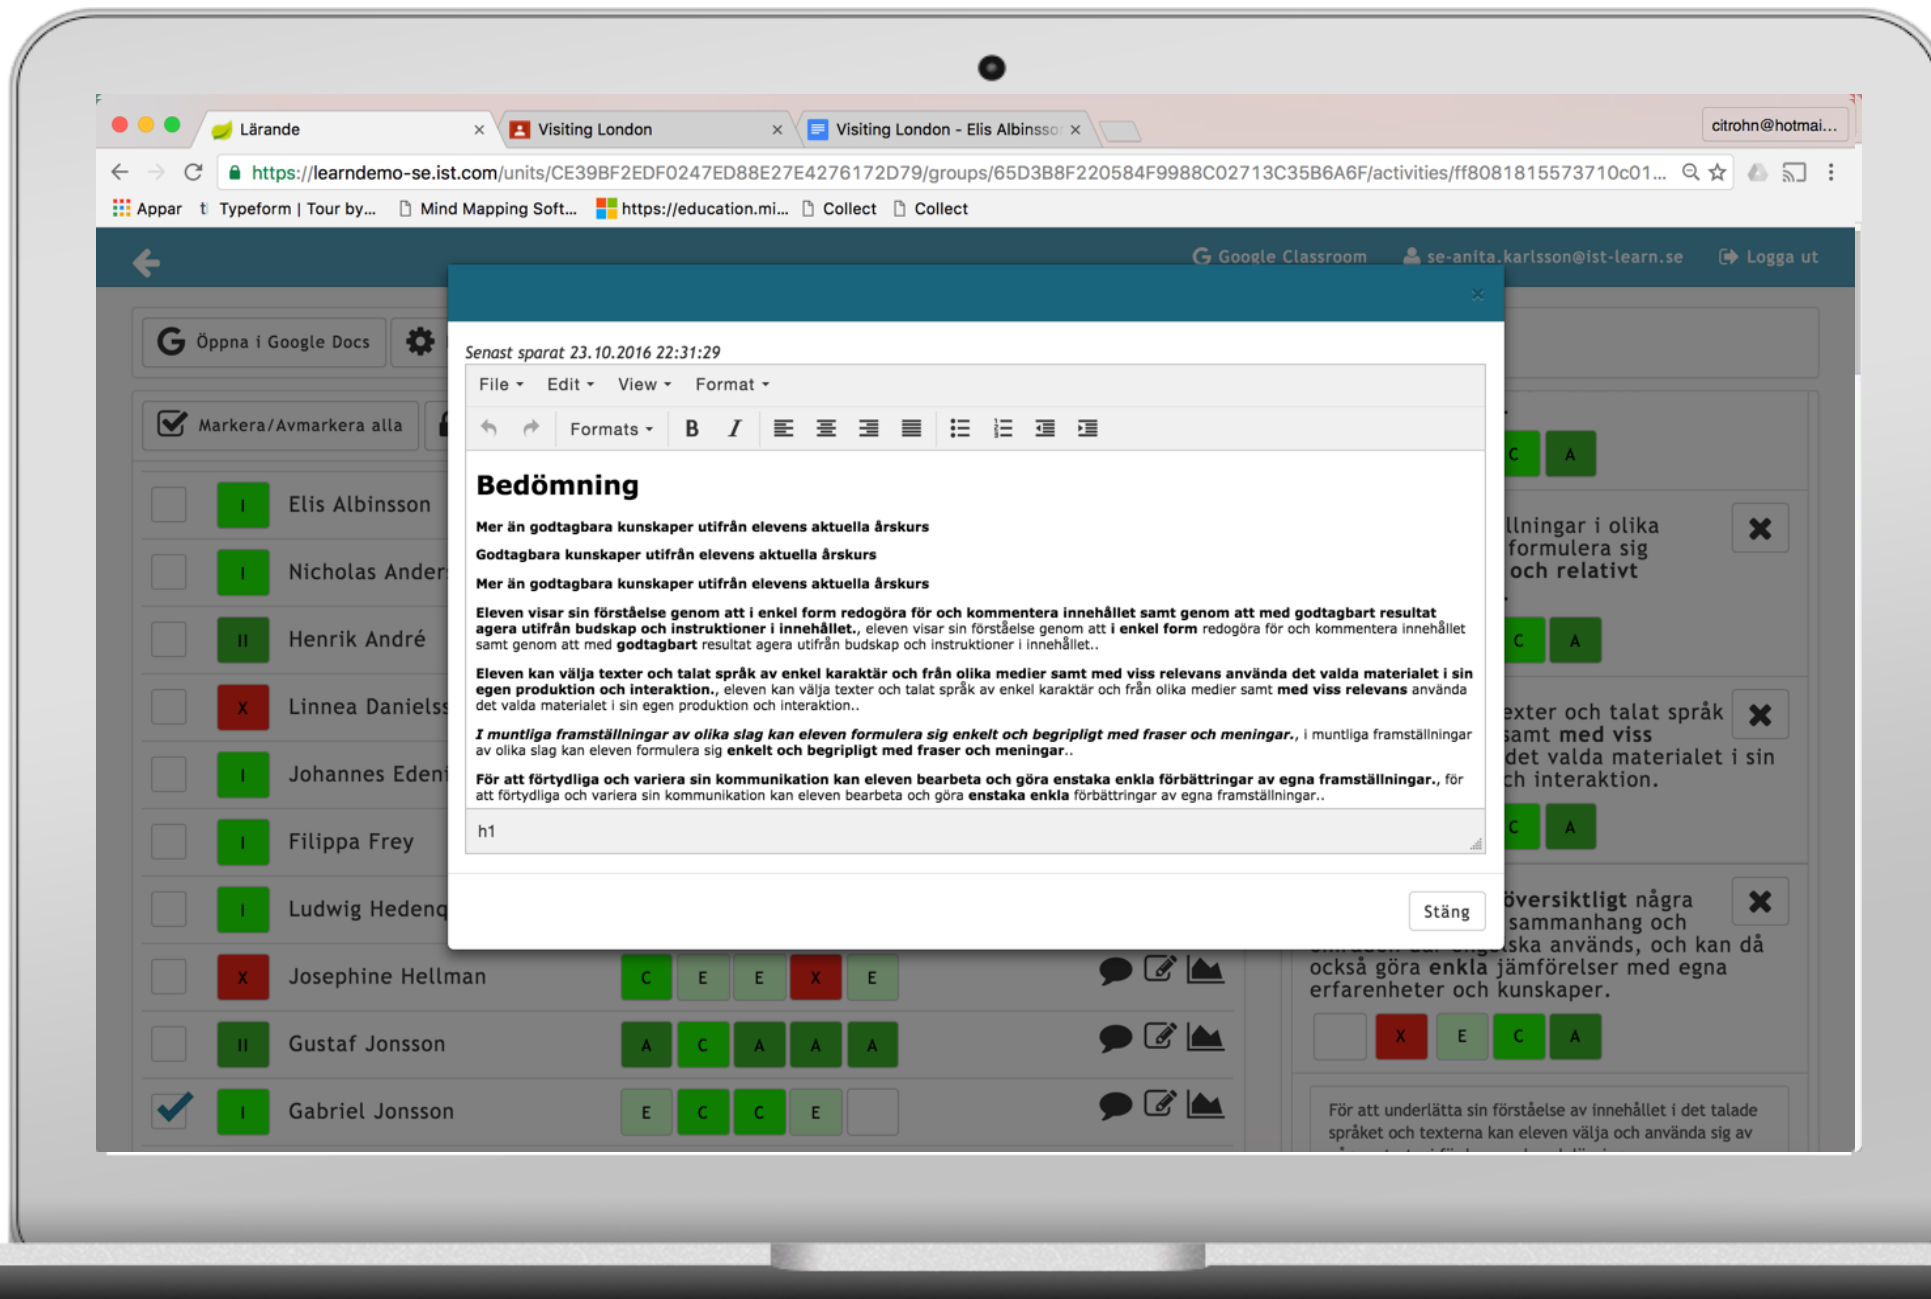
Lärande ×
Visiting London ×
Visiting London - Elis Albinsso ×
citrohn@hotmai...

https://learndemo-se.ist.com/units/CE39BF2EDF0247ED88E27E4276172D79/groups/65D3B8F220584F9988C02713C35B6A6F/activities/ff8081815573710c01...

Appar  Typeform | Tour by...  Mind Mapping Soft...  https://education.mi...  Collect  Collect

Google Classroom  se-anita.karlsson@ist-learn.se  Logga ut

Öppna i Google Docs

Markera/Avmarkera alla

I Elis Albinsson
I Nicholas Ander
II Henrik André
X Linnea Daniels
I Johannes Eden
I Filippa Frey
I Ludwig Hedenq
X Josephine Hellman C E E X E
II Gustaf Jonsson A C A A A
I Gabriel Jonsson E C C E

×

Senast sparat 23.10.2016 22:31:29

File Edit View Format

Formats B I

**Bedömning**

Mer än godtagbara kunskaper utifrån elevens aktuella årskurs

Godtagbara kunskaper utifrån elevens aktuella årskurs

Mer än godtagbara kunskaper utifrån elevens aktuella årskurs

**Eleven visar sin förståelse genom att i enkel form redogöra för och kommentera innehållet samt genom att med godtagbart resultat agera utifrån budskap och instruktioner i innehållet.**, eleven visar sin förståelse genom att **i enkel form** redogöra för och kommentera innehållet samt genom att med **godtagbart** resultat agera utifrån budskap och instruktioner i innehållet..

**Eleven kan välja texter och talat språk av enkel karaktär och från olika medier samt med viss relevans använda det valda materialet i sin egen produktion och interaktion.**, eleven kan välja texter och talat språk av enkel karaktär och från olika medier samt **med viss relevans** använda det valda materialet i sin egen produktion och interaktion..

***I muntliga framställningar av olika slag kan eleven formulera sig enkelt och begripligt med fraser och meningar.***, i muntliga framställningar av olika slag kan eleven formulera sig **enkelt och begripligt med fraser och meningar**..

**För att förtydliga och variera sin kommunikation kan eleven bearbeta och göra enstaka enkla förbättringar av egna framställningar.**, för att förtydliga och variera sin kommunikation kan eleven bearbeta och göra **enstaka enkla** förbättringar av egna framställningar..

h1

Stäng

C A
llningar i olika formulera sig och relativt
C A
exter och talat språk samt med viss det valda materialet i sin ch interaktion.
C A
översiktligt några sammanhang och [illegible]ska används, och kan då också göra enkla jämförelser med egna erfarenheter och kunskaper.
X E C A

För att underlätta sin förståelse av innehållet i det talade språket och texterna kan eleven välja och använda sig av